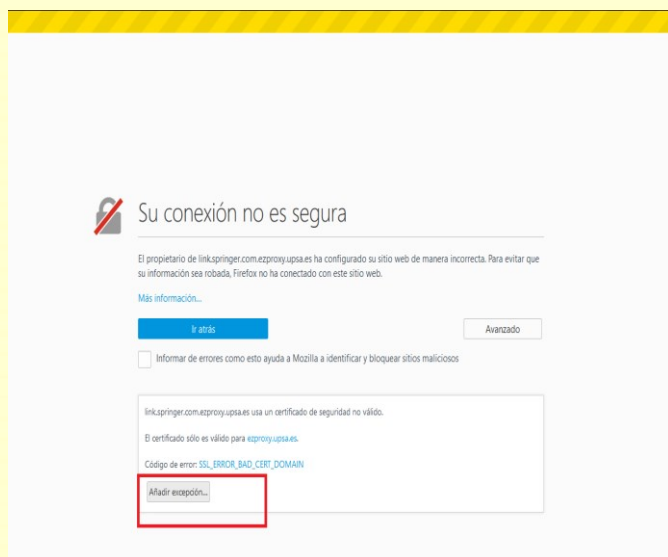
Su conexión no es segura

El propietario de link.springer.com.ezproxy.upsa.es ha configurado su sitio web de manera incorrecta. Para evitar que su información sea robada, Firefox no ha conectado con este sitio web.

Más información...

Ir atrás

Avanzado

Informar de errores como esto ayuda a Mozilla a identificar y bloquear sitios maliciosos

link.springer.com.ezproxy.upsa.es usa un certificado de seguridad no válido.

El certificado sólo es válido para ezproxy.upsa.es.

Código de error: SSL_ERROR_BAD_CERT_DOMAIN

Añadir excepción...